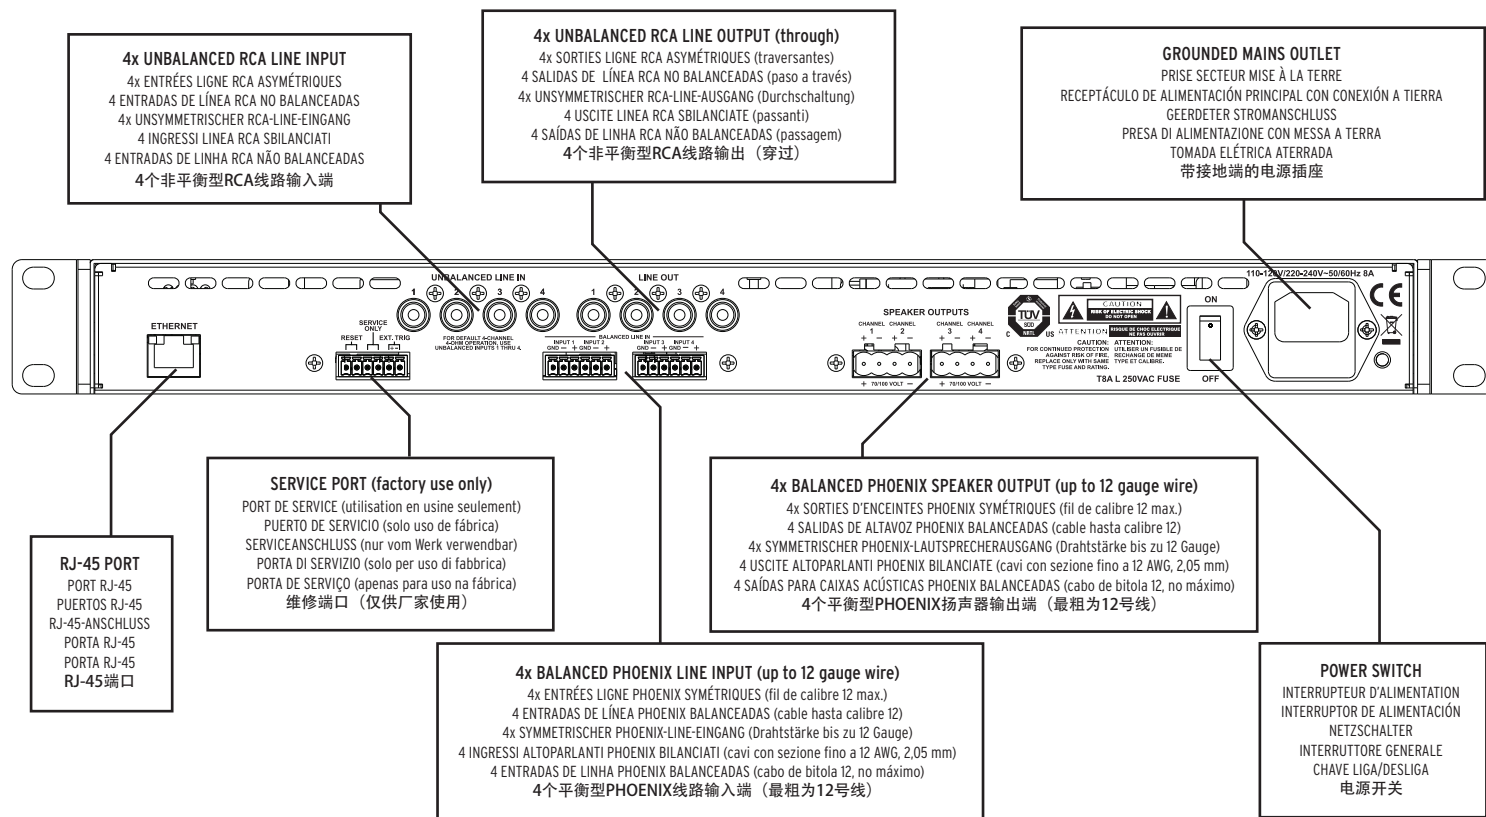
4x UNBALANCED RCA LINE INPUT
4x ENTRÉES LIGNE RCA ASYMÉTRIQUES
4 ENTRADAS DE LÍNEA RCA NO BALANCEADAS
4x UNSYMMETRISCHER RCA-LINE-EINGANG
4 INGRESSI LINEA RCA SBILANCIATI
4 ENTRADAS DE LINHA RCA NÃO BALANCEADAS
4个非平衡型RCA线路输入端

4x UNBALANCED RCA LINE OUTPUT (through)
4x SORTIES LIGNE RCA ASYMÉTRIQUES (traversantes)
4 SALIDAS DE LÍNEA RCA NO BALANCEADAS (paso a través)
4x UNSYMMETRISCHER RCA-LINE-AUSGANG (Durchschaltung)
4 USCITE LINEA RCA SBILANCIATE (passanti)
4 SAÍDAS DE LINHA RCA NÃO BALANCEADAS (passagem)
4个非平衡型RCA线路输出（穿过）

GROUNDED MAINS OUTLET
PRISE SECTEUR MISE À LA TERRE
RECEPTÁCULO DE ALIMENTACIÓN PRINCIPAL CON CONEXIÓN A TIERRA
GEERDETER STROMANSCHLUSS
PRESA DI ALIMENTAZIONE CON MESSA A TERRA
TOMADA ELÉTRICA ATERRADA
带接地端的电源插座

UNBALANCED LINE IN
1 2 3 4
LINE OUT
1 2 3 4
ETHERNET
SERVICE ONLY
RESET EXT. TRIG
FOR DEFAULT 4-CHANNEL 4-OHM OPERATION, USE UNBALANCED INPUTS 1 THRU 4.
BALANCED LINE IN
INPUT 1 INPUT 2 INPUT 3 INPUT 4
GND — + GND — + GND — + GND — +
SPEAKER OUTPUTS
CHANNEL 1 CHANNEL 2 CHANNEL 3 CHANNEL 4
+ — + — + — + —
+ 70/100 VOLT — + 70/100 VOLT —
TÜV SÜD
C US
CAUTION
RISK OF ELECTRIC SHOCK DO NOT OPEN
ATTENTION
RISQUE DE CHOC ELECTRIQUE NE PAS OUVRIR
CAUTION: FOR CONTINUED PROTECTION AGAINST RISK OF FIRE, REPLACE ONLY WITH SAME TYPE FUSE AND RATING.
ATTENTION: UTILISER UN FUSIBLE DE RECHANGE DE MEME TYPE ET CALIBRE.
T8A L 250VAC FUSE
110-120V/220-240V~50/60Hz 8A
ON
OFF
CE

SERVICE PORT (factory use only)
PORT DE SERVICE (utilisation en usine seulement)
PUERTO DE SERVICIO (solo uso de fábrica)
SERVICEANSCHLUSS (nur vom Werk verwendbar)
PORTA DI SERVIZIO (solo per uso di fabbrica)
PORTA DE SERVIÇO (apenas para uso na fábrica)
维修端口（仅供厂家使用）

4x BALANCED PHOENIX SPEAKER OUTPUT (up to 12 gauge wire)
4x SORTIES D'ENCEINTES PHOENIX SYMÉTRIQUES (fil de calibre 12 max.)
4 SALIDAS DE ALTAVOZ PHOENIX BALANCEADAS (cable hasta calibre 12)
4x SYMMETRISCHER PHOENIX-LAUTSPRECHERAUSGANG (Drahtstärke bis zu 12 Gauge)
4 USCITE ALTOPARLANTI PHOENIX BILANCIATE (cavi con sezione fino a 12 AWG, 2,05 mm)
4 SAÍDAS PARA CAIXAS ACÚSTICAS PHOENIX BALANCEADAS (cabo de bitola 12, no máximo)
4个平衡型PHOENIX扬声器输出端（最粗为12号线）

RJ-45 PORT
PORT RJ-45
PUERTOS RJ-45
RJ-45-ANSCHLUSS
PORTA RJ-45
PORTA RJ-45
RJ-45端口

4x BALANCED PHOENIX LINE INPUT (up to 12 gauge wire)
4x ENTRÉES LIGNE PHOENIX SYMÉTRIQUES (fil de calibre 12 max.)
4 ENTRADAS DE LÍNEA PHOENIX BALANCEADAS (cable hasta calibre 12)
4x SYMMETRISCHER PHOENIX-LINE-EINGANG (Drahtstärke bis zu 12 Gauge)
4 INGRESSI ALTOPARLANTI PHOENIX BILANCIATI (cavi con sezione fino a 12 AWG, 2,05 mm)
4 ENTRADAS DE LINHA PHOENIX BALANCEADAS (cabo de bitola 12, no máximo)
4个平衡型PHOENIX线路输入端（最粗为12号线）

POWER SWITCH
INTERRUPTEUR D'ALIMENTATION
INTERRUPTOR DE ALIMENTACIÓN
NETZSCHALTER
INTERRUTTORE GENERALE
CHAVE LIGA/DESLIGA
电源开关